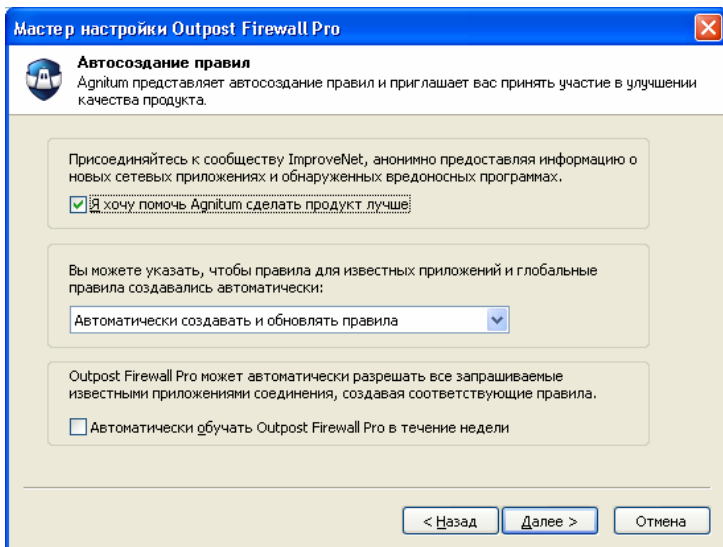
Мастер настройки Outpost Firewall Pro

Автосоздание правил
Agnitum представляет автосоздание правил и приглашает вас принять участие в улучшении качества продукта.

Присоединяйтесь к сообществу ImproveNet, анонимно предоставляя информацию о новых сетевых приложениях и обнаруженных вредоносных программах.

Я хочу помочь Agnitum сделать продукт лучше

Вы можете указать, чтобы правила для известных приложений и глобальные правила создавались автоматически:

Автоматически создавать и обновлять правила

Outpost Firewall Pro может автоматически разрешать все запрашиваемые известными приложениями соединения, создавая соответствующие правила.

Автоматически обучать Outpost Firewall Pro в течение недели

< Назад
Далее >
Отмена